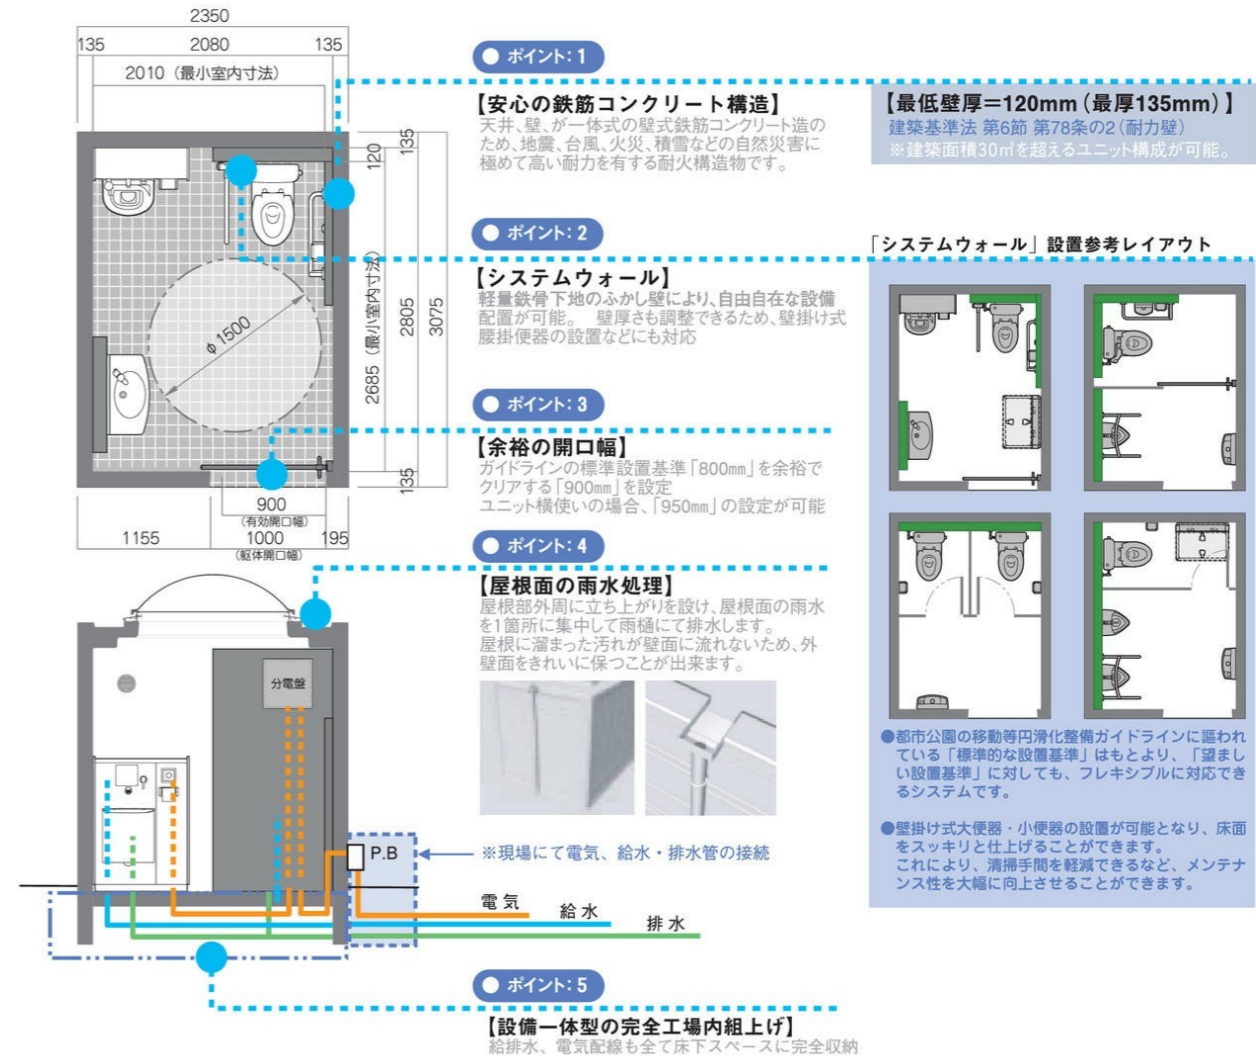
2350
135 2080 135
2010（最小室内寸法）
120 135
φ1500
2685（最小室内寸法） 2805 3075
135
900
（有効開口幅）
1155 1000 195
（躯体開口幅）

● ポイント：1
【安心の鉄筋コンクリート構造】
天井、壁、が一体式の壁式鉄筋コンクリート造のため、地震、台風、火災、積雪などの自然災害に極めて高い耐力を有する耐火構造物です。

【最低壁厚＝120mm（最厚135mm）】
建築基準法 第6節 第78条の2（耐力壁）
※建築面積30㎡を超えるユニット構成が可能。

● ポイント：2
【システムウォール】
軽量鉄骨下地のふかし壁により、自由自在な設備配置が可能。 壁厚さも調整できるため、壁掛け式腰掛便器の設置などにも対応

「システムウォール」設置参考レイアウト

● ポイント：3
【余裕の開口幅】
ガイドラインの標準設置基準「800㎜」を余裕でクリアする「900㎜」を設定
ユニット横使いの場合、「950㎜」の設定が可能

● ポイント：4
【屋根面の雨水処理】
屋根部外周に立ち上がりを設け、屋根面の雨水を1箇所に集中して雨樋にて排水します。
屋根に溜まった汚れが壁面に流れないため、外壁面をきれいに保つことが出来ます。

●都市公園の移動等円滑化整備ガイドラインに謳われている「標準的な設置基準」はもとより、「望ましい設置基準」に対しても、フレキシブルに対応できるシステムです。

●壁掛け式大便器・小便器の設置が可能となり、床面をスッキリと仕上げることができます。
これにより、清掃手間を軽減できるなど、メンテナンス性を大幅に向上させることができます。

分電盤
P.B
※現場にて電気、給水・排水管の接続
電気
給水
排水

● ポイント：5
【設備一体型の完全工場内組上げ】
給排水、電気配線も全て床下スペースに完全収納